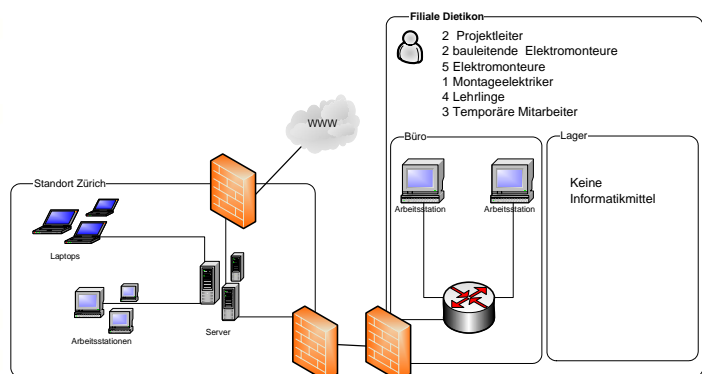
Filiale Dietikon

2 Projektleiter
2 bauleitende Elektromonteure
5 Elektromonteure
1 Montageelektriker
4 Lehrlinge
3 Temporäre Mitarbeiter

WWW

Büro

Arbeitsstation

Arbeitsstation

Lager

Keine Informatikmittel

Standort Zürich

Laptops

Server

Arbeitsstationen